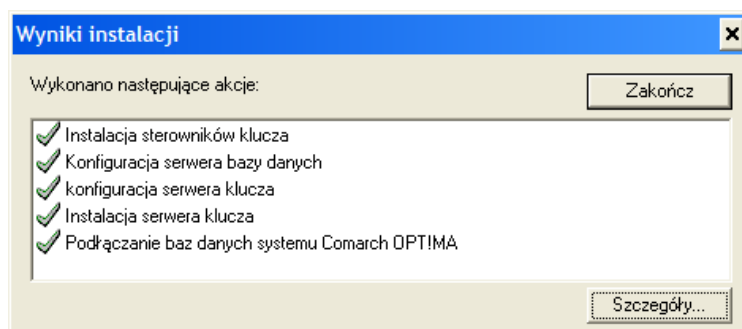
Wyniki instalacji

Wykonano następujące akcje:

Zakończ

Instalacja sterowników klucza
Konfiguracja serwera bazy danych
konfiguracja serwera klucza
Instalacja serwera klucza
Podłączanie baz danych systemu Comarch OPT!MA

Szczegóły...